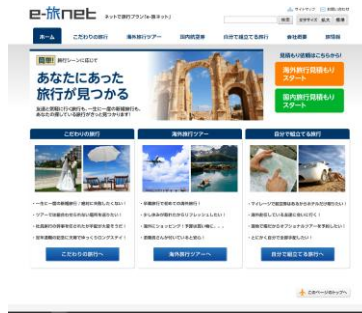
e-旅net ネットで旅行プランを「e-旅ネット」

サイトマップ | お問い合わせ

検索 | 文字サイズ 拡大 標準

ホーム | こだわりの旅行 | 海外旅行ツアー | 国内旅館 | 自分で組立てる旅行 | 会社概要 | 新着順

簡単! 旅行シーンに応じて

あなたにあった旅行が見つかる

見積もり依頼はこちらから!

海外旅行見積もりスタート

国内旅行見積もりスタート

こだわりの旅行

海外旅行ツアー

自分で組立てる旅行

こだわりの旅行へ

海外旅行ツアーへ

自分で組立てる旅行へ

このページの先頭へ